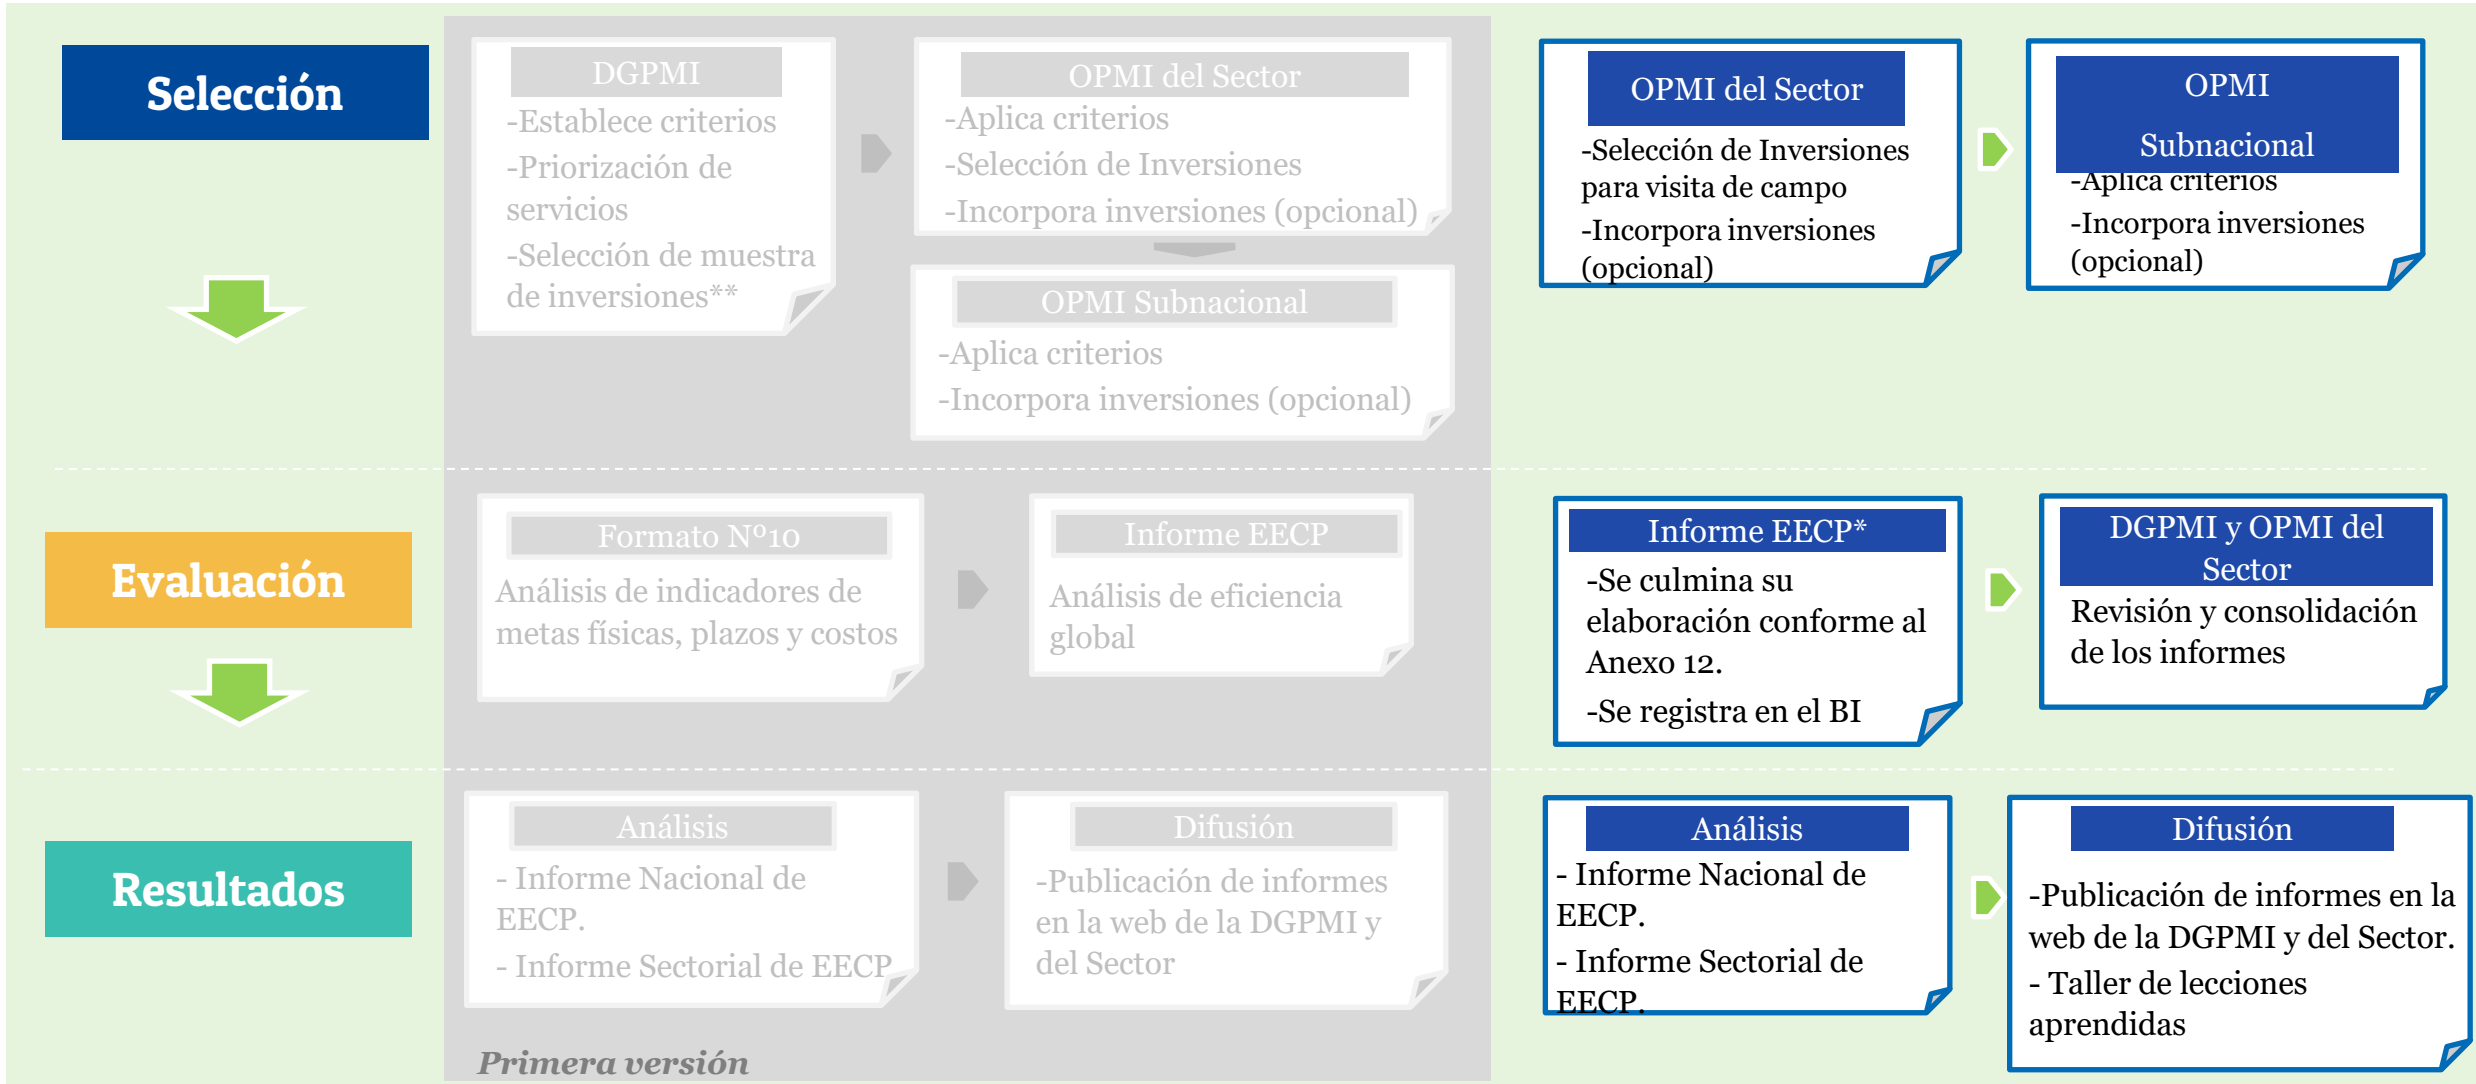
Selección

DGPMI
-Establece criterios
-Priorización de servicios
-Selección de muestra de inversiones**

OPMI del Sector
-Aplica criterios
-Selección de Inversiones
-Incorpora inversiones (opcional)

OPMI Subnacional
-Aplica criterios
-Incorpora inversiones (opcional)

OPMI del Sector
-Selección de Inversiones para visita de campo
-Incorpora inversiones (opcional)

OPMI Subnacional
-Aplica criterios
-Incorpora inversiones (opcional)

Evaluación

Formato N°10
Análisis de indicadores de metas físicas, plazos y costos

Informe EECP
Análisis de eficiencia global

Informe EECP*
-Se culmina su elaboración conforme al Anexo 12.
-Se registra en el BI

DGPMI y OPMI del Sector
Revisión y consolidación de los informes

Resultados

Análisis
- Informe Nacional de EECP.
- Informe Sectorial de EECP

Difusión
-Publicación de informes en la web de la DGPMI y del Sector

Análisis
- Informe Nacional de EECP.
- Informe Sectorial de EECP.

Difusión
-Publicación de informes en la web de la DGPMI y del Sector.
- Taller de lecciones aprendidas

Primera versión